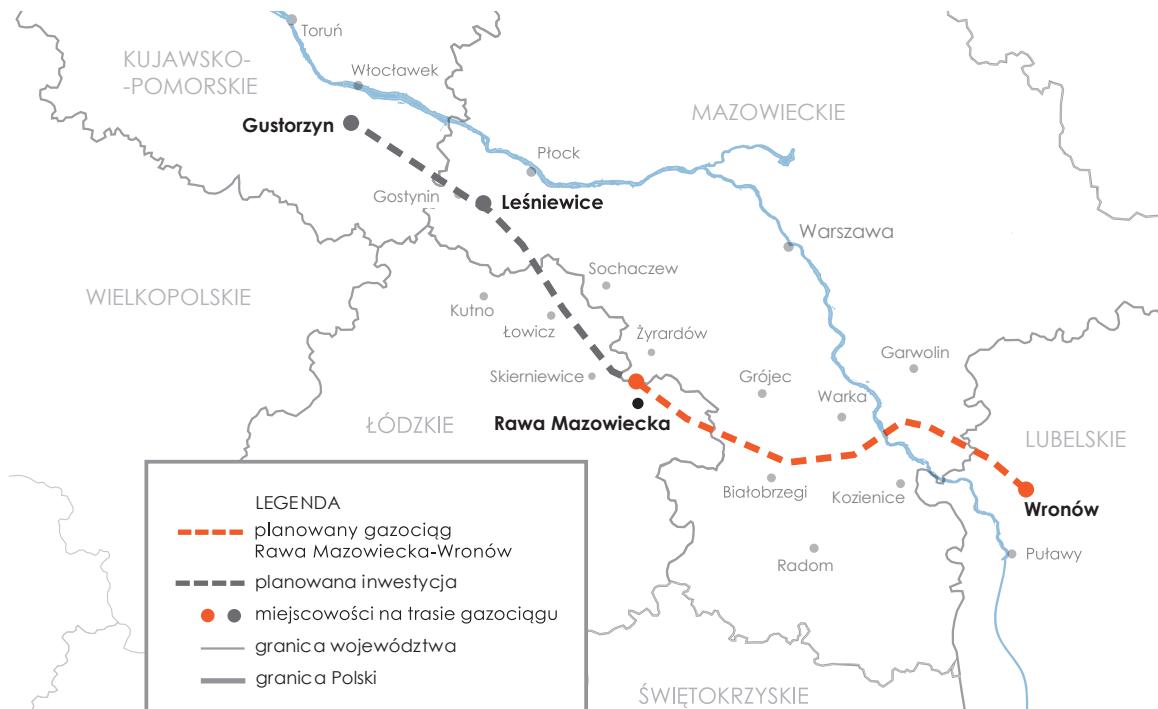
Toruń
KUJAWSKO-
-POMORSKIE
Włocławek
Gustorzyn
MAZOWIECKIE
Płock
Gostynin
Leśniewice
Warszawa
Sochaczew
WIELKOPOLSKIE
Kutno
Łowicz
Żyrardów
Garwolin
Skierniewice
Grójec
Warka
Rawa Mazowiecka
ŁÓDZKIE
LUBELSKIE
Białobrzegi
Kozienice
Wronów
Puławy
Radom
LEGENDA
planowany gazociąg Rawa Mazowiecka-Wronów
planowana inwestycja
miejscowości na trasie gazociągu
granica województwa
granica Polski
ŚWIĘTOKRZYSKIE